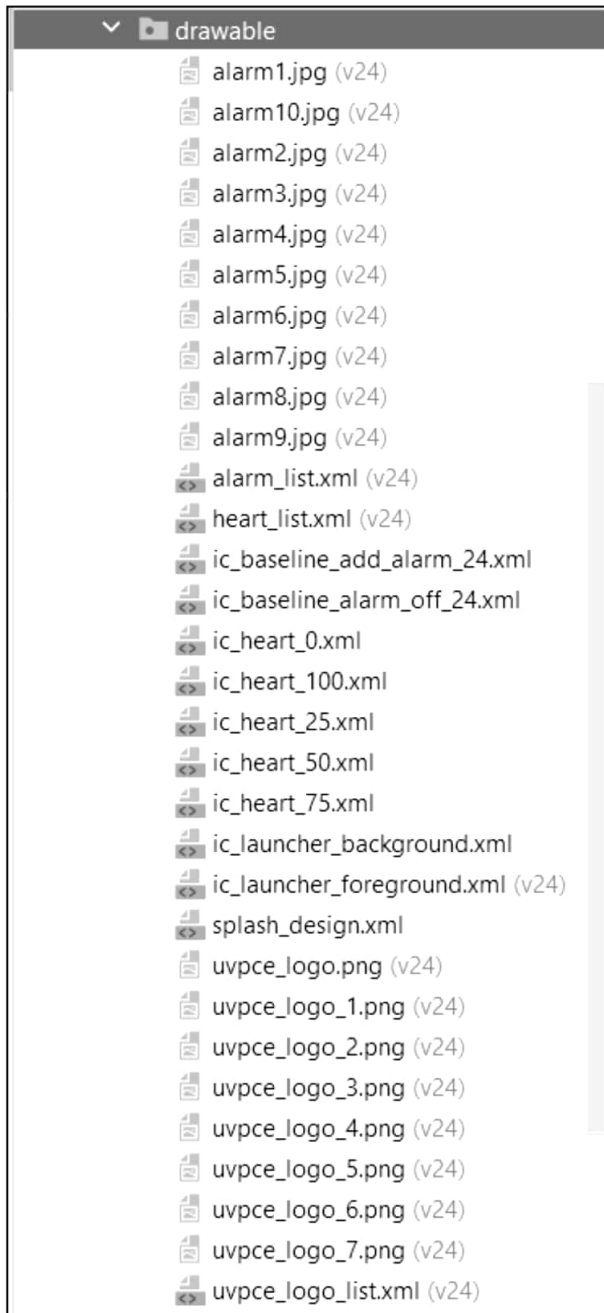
drawable
alarm1.jpg (v24)
alarm10.jpg (v24)
alarm2.jpg (v24)
alarm3.jpg (v24)
alarm4.jpg (v24)
alarm5.jpg (v24)
alarm6.jpg (v24)
alarm7.jpg (v24)
alarm8.jpg (v24)
alarm9.jpg (v24)
alarm_list.xml (v24)
heart_list.xml (v24)
ic_baseline_add_alarm_24.xml
ic_baseline_alarm_off_24.xml
ic_heart_0.xml
ic_heart_100.xml
ic_heart_25.xml
ic_heart_50.xml
ic_heart_75.xml
ic_launcher_background.xml
ic_launcher_foreground.xml (v24)
splash_design.xml
uvpce_logo.png (v24)
uvpce_logo_1.png (v24)
uvpce_logo_2.png (v24)
uvpce_logo_3.png (v24)
uvpce_logo_4.png (v24)
uvpce_logo_5.png (v24)
uvpce_logo_6.png (v24)
uvpce_logo_7.png (v24)
uvpce_logo_list.xml (v24)